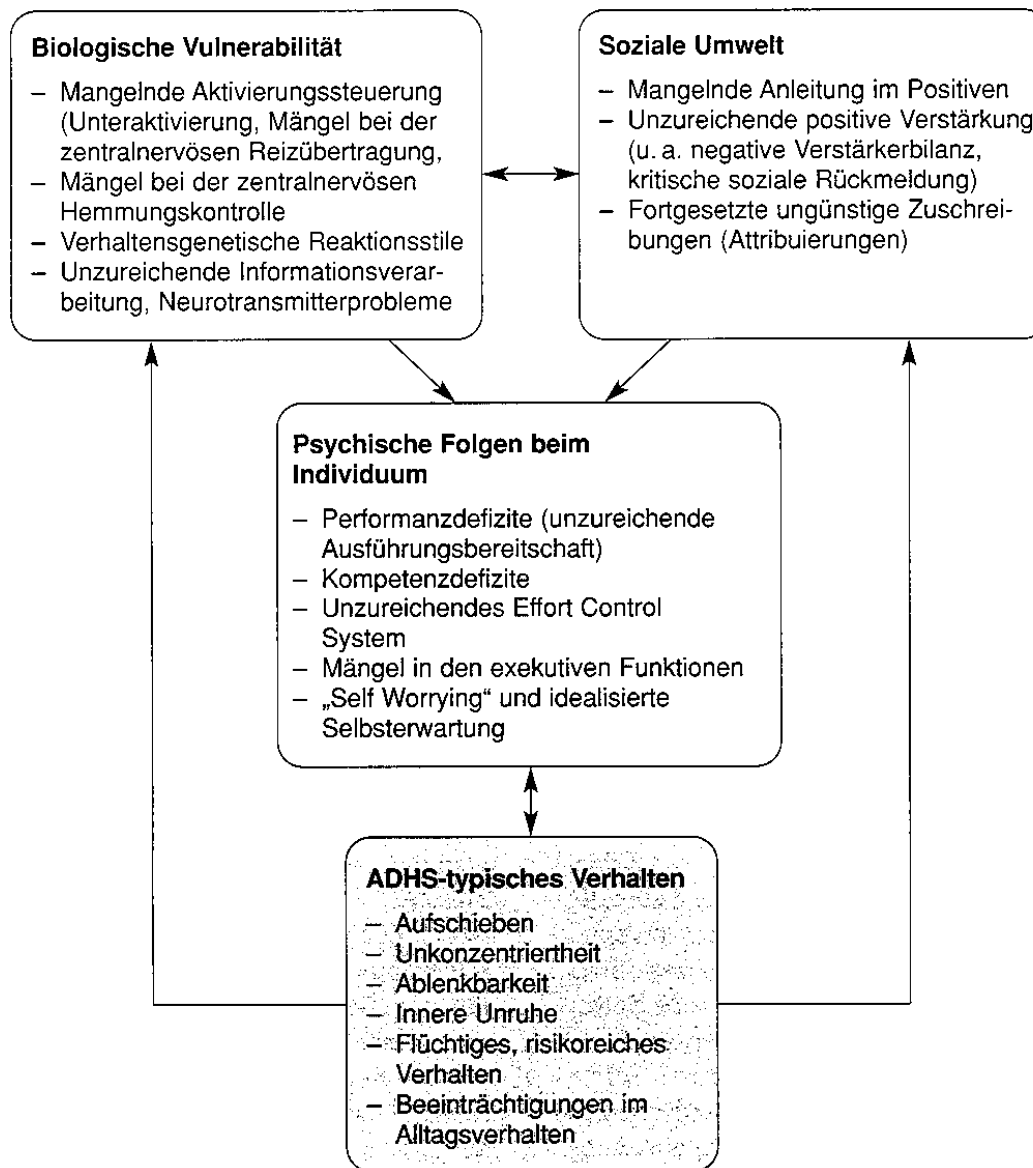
**Biologische Vulnerabilität**

– Mangelnde Aktivierungssteuerung (Unteraktivierung, Mängel bei der zentralnervösen Reizübertragung,
– Mängel bei der zentralnervösen Hemmungskontrolle
– Verhaltensgenetische Reaktionsstile
– Unzureichende Informationsverarbeitung, Neurotransmitterprobleme

**Soziale Umwelt**

– Mangelnde Anleitung im Positiven
– Unzureichende positive Verstärkung (u. a. negative Verstärkerbilanz, kritische soziale Rückmeldung)
– Fortgesetzte ungünstige Zuschreibungen (Attribuierungen)

**Psychische Folgen beim Individuum**

– Performanzdefizite (unzureichende Ausführungsbereitschaft)
– Kompetenzdefizite
– Unzureichendes Effort Control System
– Mängel in den exekutiven Funktionen
– „Self Worrying“ und idealisierte Selbsterwartung

**ADHS-typisches Verhalten**

– Aufschieben
– Unkonzentriertheit
– Ablenkbarkeit
– Innere Unruhe
– Flüchtiges, risikoreiches Verhalten
– Beeinträchtigungen im Alltagsverhalten